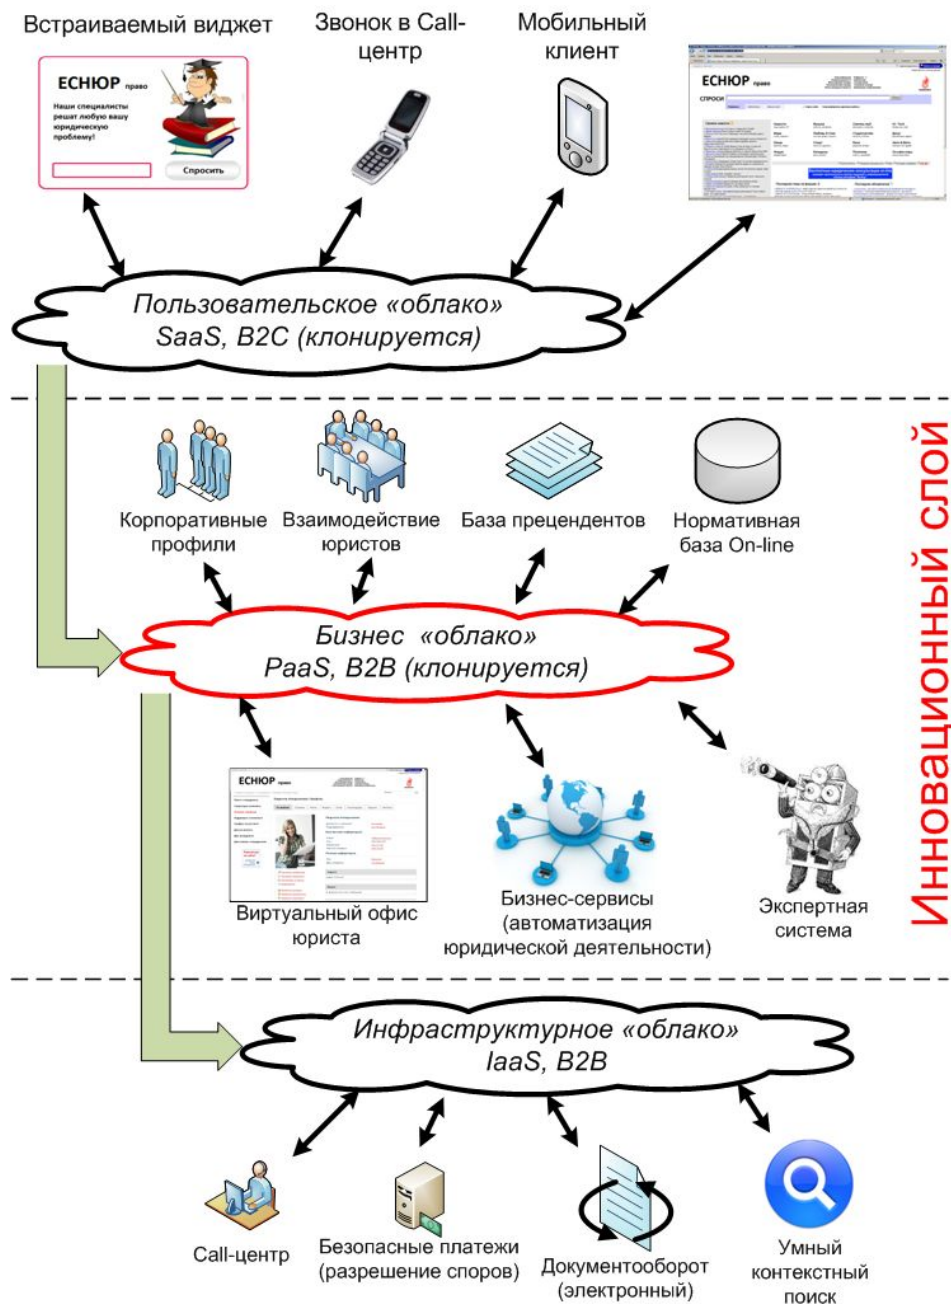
Встраиваемый виджет

ЕСНЮР право

Наши специалисты решат любую вашу юридическую проблему!

Спросить

Звонок в Call-центр

Мобильный клиент

ЕСНЮР право

СПРОСИ

Пользовательское «облако»
SaaS, B2C (клонируется)

Инновационный слой

Корпоративные профили

Взаимодействие юристов

База прецендентов

Нормативная база On-line

Бизнес «облако»
PaaS, B2B (клонируется)

ЕСНЮР право

Виртуальный офис юриста

Бизнес-сервисы (автоматизация юридической деятельности)

Экспертная система

Инфраструктурное «облако»
IaaS, B2B

Call-центр

Безопасные платежи (разрешение споров)

Документооборот (электронный)

Умный контекстный поиск